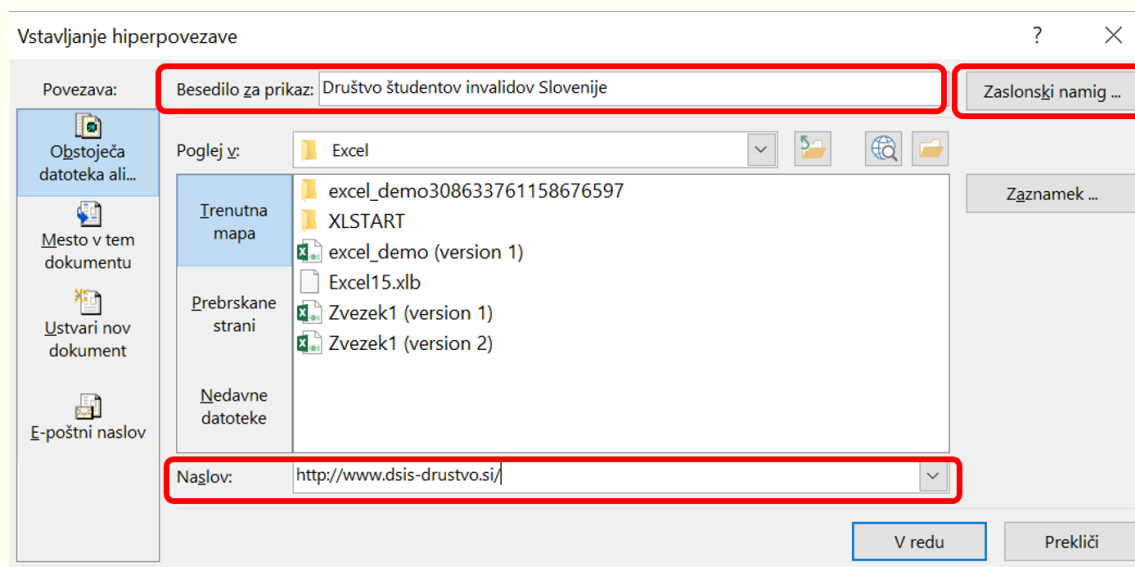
Vstavljanje hiperpovezave

?

Povezava:

Besedilo za prikaz: Društvo študentov invalidov Slovenije

Zaslonski namig ...

Obstoječa datoteka ali...

Poglej v: Excel

Zaznamek ...

Trenutna mapa

excel_demo308633761158676597
XLSTART
excel_demo (version 1)
Excel15.xlb
Zvezek1 (version 1)
Zvezek1 (version 2)

Mesto v tem dokumentu

Prebrskane strani

Ustvari nov dokument

Nedavne datoteke

E-poštni naslov

Naslov: http://www.dsis-drustvo.si/

V redu

Prekliči